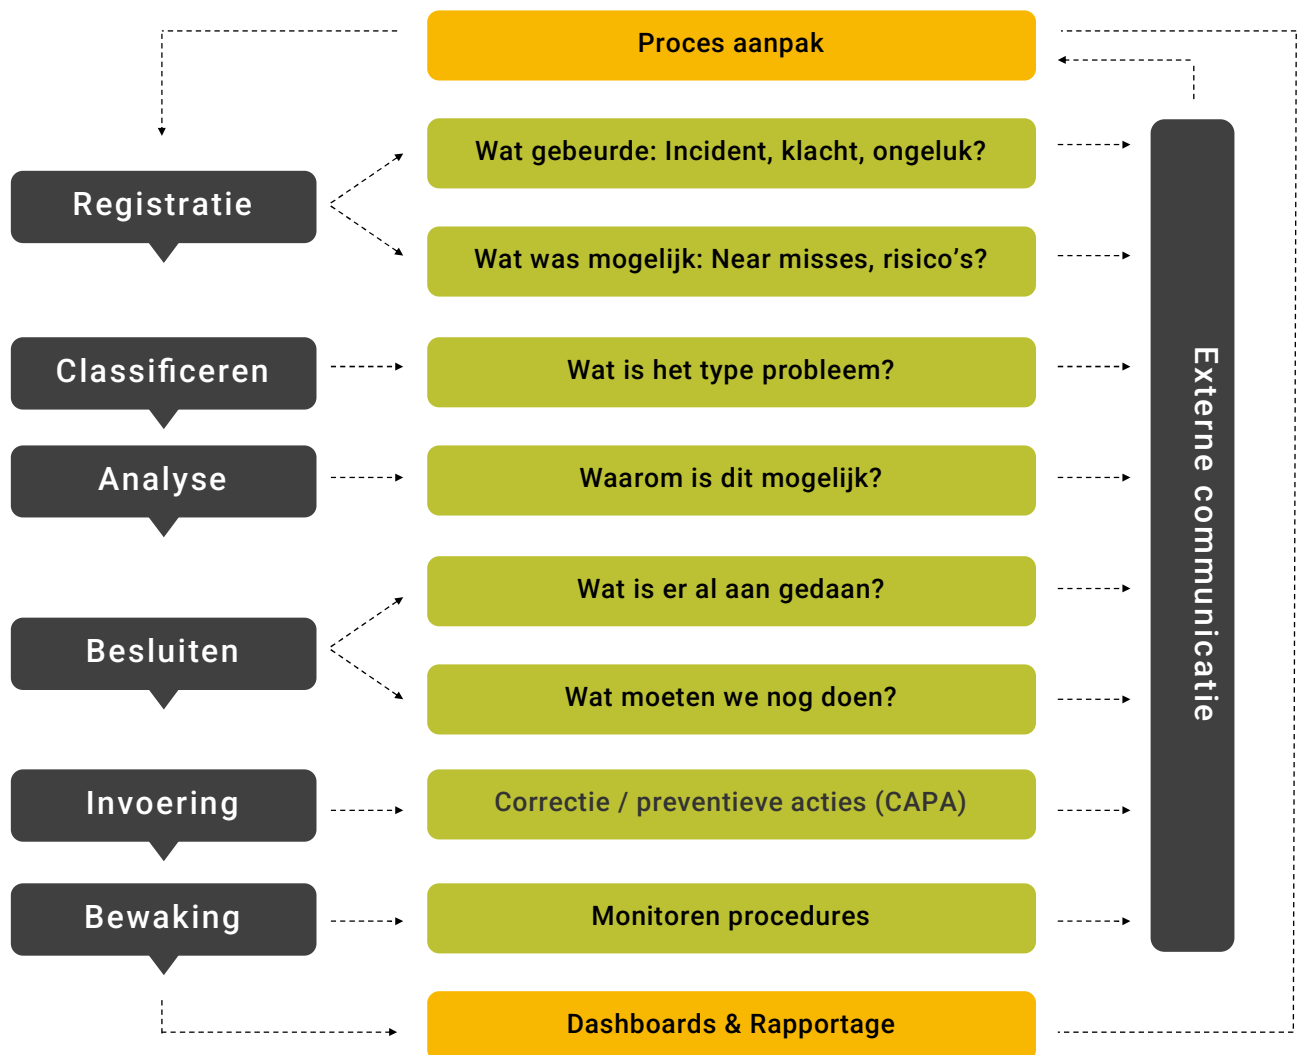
Proces aanpak

Registratie

Wat gebeurde: Incident, klacht, ongeluk?

Wat was mogelijk: Near misses, risico's?

Classificeren

Wat is het type probleem?

Analyse

Waarom is dit mogelijk?

Besluiten

Wat is er al aan gedaan?

Wat moeten we nog doen?

Invoering

Correctie / preventieve acties (CAPA)

Bewaking

Monitoren procedures

Dashboards & Rapportage

Externe communicatie